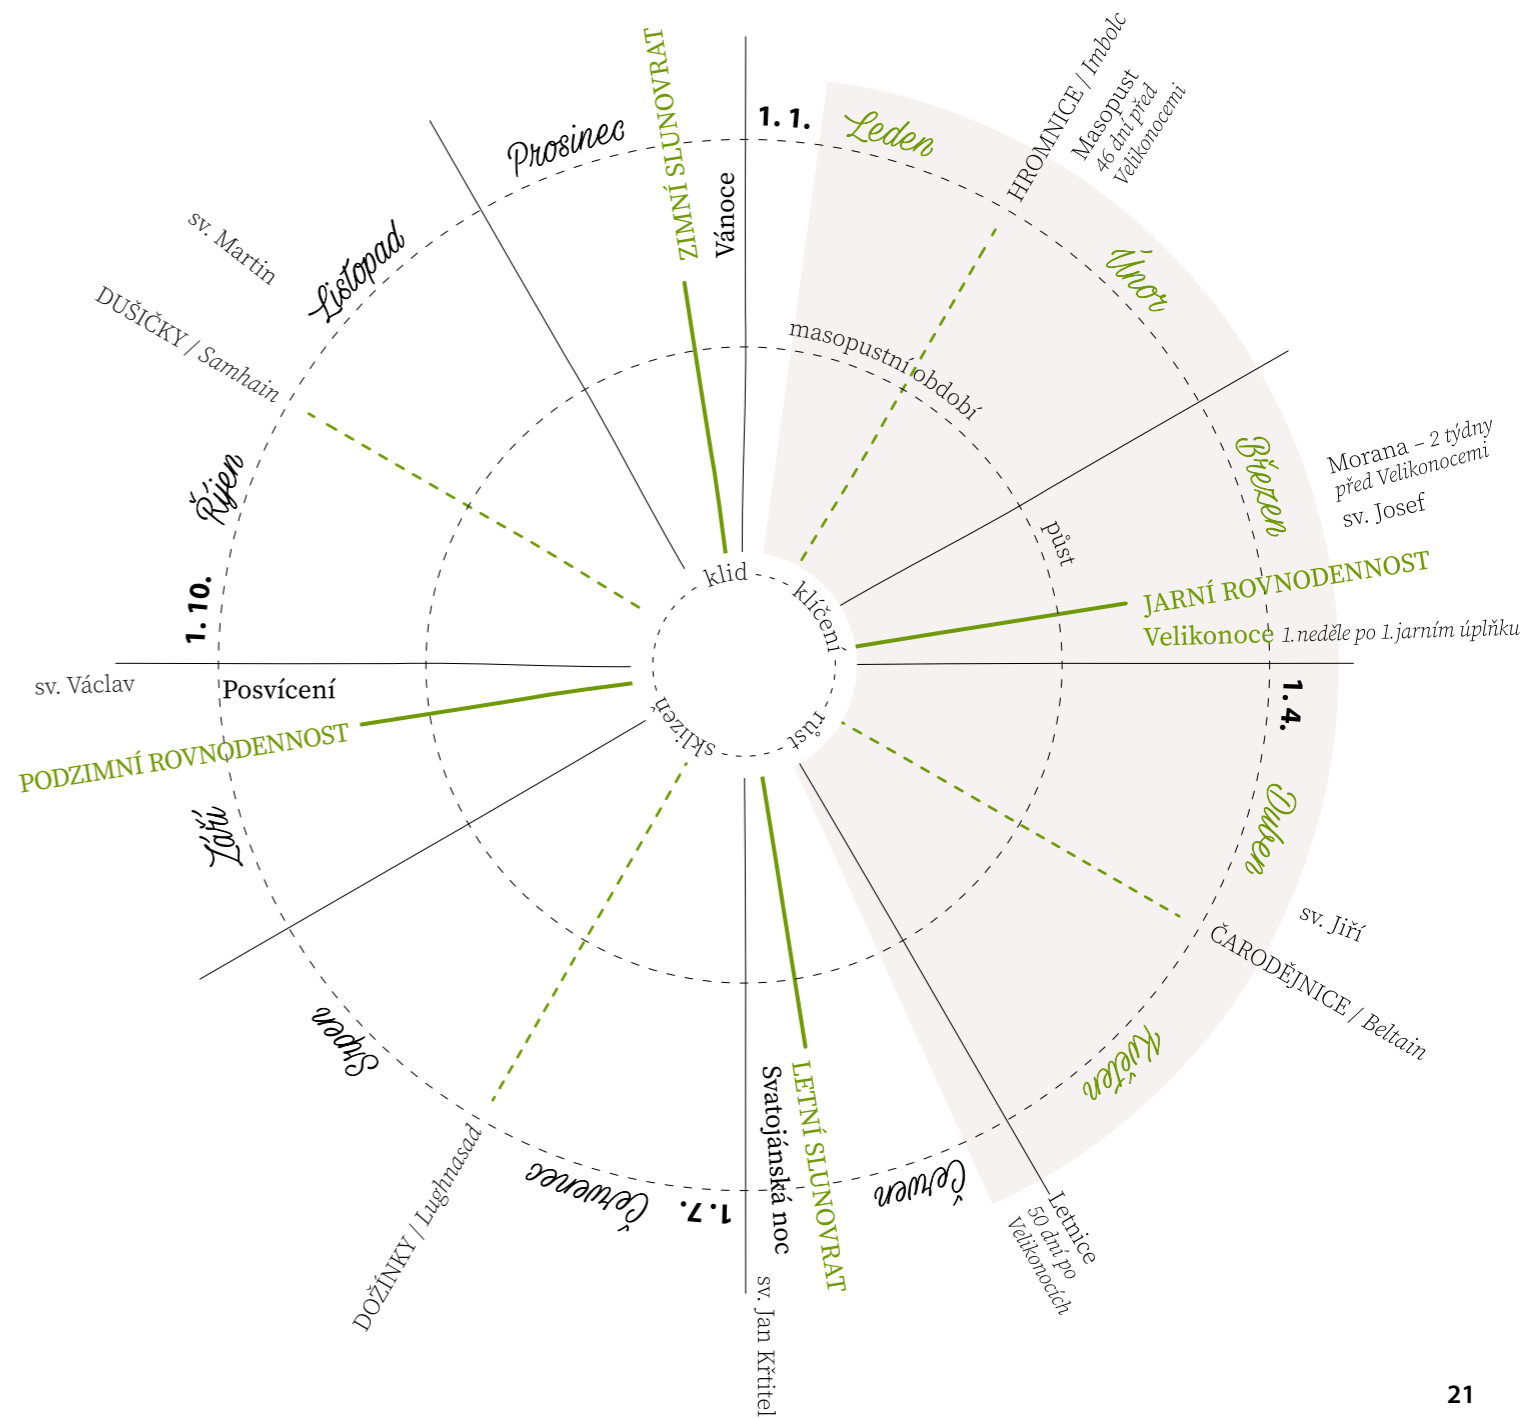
1. 1.
Leden
ZIMNÍ SLUNOVRAT
Vánoce
Prosinec
HROMNICE / Imbolc
Masopust
46 dní před Velikonocemi
Únor
sv. Martin
Listopad
DUŠIČKY / Samhain
masopustní období
Březen
Morana – 2 týdny před Velikonocemi
sv. Josef
Říjen
půst
JARNÍ ROVNODENNOST
Velikonoce 1. neděle po 1. jarním úplňku
1. 10.
klid
klíčení
sklizeň
růst
sv. Václav
Posvícení
1. 4.
PODZIMNÍ ROVNODENNOST
Září
Duben
sv. Jiří
ČARODĚJNICE / Beltain
Srpen
Květen
DOŽÍNKY / Lughnasad
Červenec
1. 7.
Svatojánská noc
LETNÍ SLUNOVRAT
Červen
Letnice
50 dní po Velikonocích
sv. Jan Křtitel
21